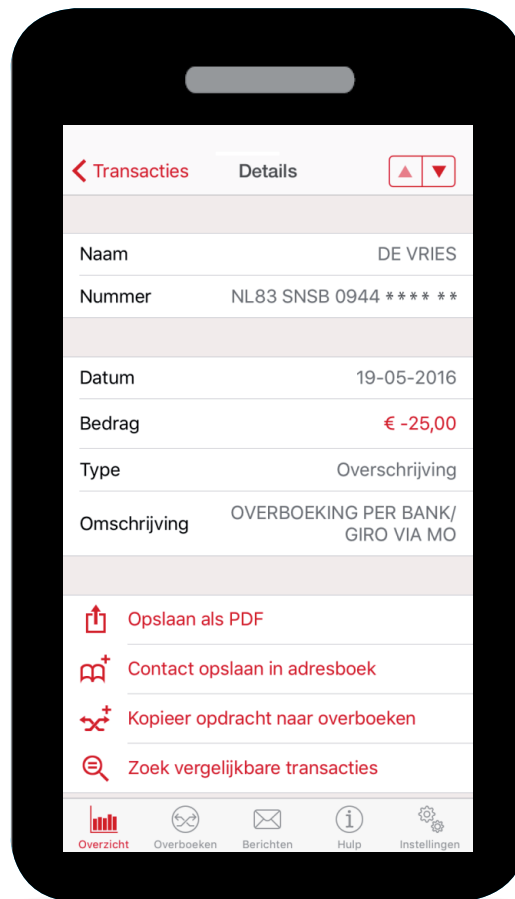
Transacties Details

Naam DE VRIES

Nummer NL83 SNSB 0944 **** **

Datum 19-05-2016

Bedrag € -25,00

Type Overschrijving

Omschrijving OVERBOEKING PER BANK/ GIRO VIA MO

Opslaan als PDF

Contact opslaan in adresboek

Kopieer opdracht naar overboeken

Zoek vergelijkbare transacties

Overzicht Overboeken Berichten Hulp Instellingen